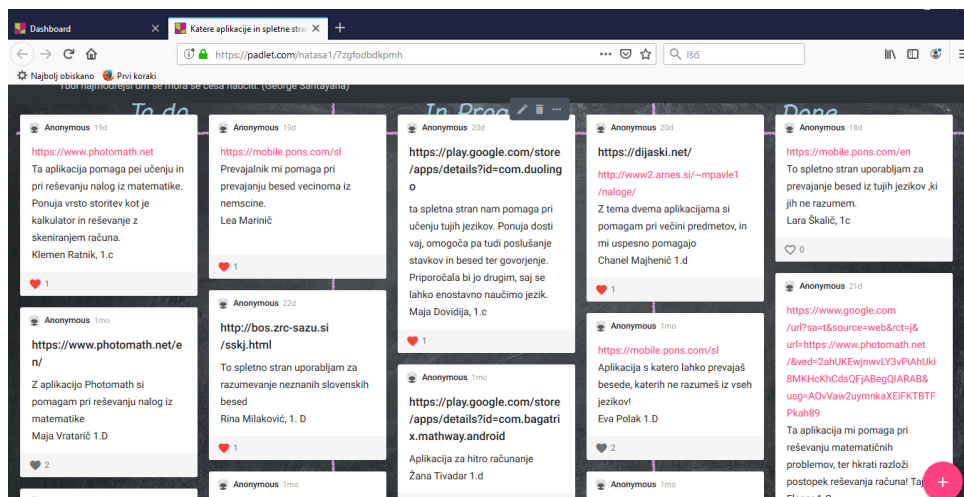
Dashboard
Katere aplikacije in spletne stra
https://padlet.com/natasa1/7zgfodbdkpmh
Išči
Najbolj obiskano
Prvi koraki
Tudi najmodrejši um se mora še česa naučiti. (George Santayana)
To do
In Prog
Done

Anonymous 19d
https://www.photomath.net
Ta aplikacija pomaga pei učenju in pri reševanju nalog iz matematike. Ponuja vrsto storitev kot je kalkulator in reševanje z skeniranjem računa.
Klemen Ratnik, 1.c
1

Anonymous 1mo
https://www.photomath.net/en/
Z aplikacijo Photomath si pomagam pri reševanju nalog iz matematike
Maja Vratarič 1.D
2

Anonymous 19d
https://mobile.pons.com/sl
Prevajalnik mi pomaga pri prevajanju besed vecinoma iz nemscine.
Lea Marinič
1

Anonymous 22d
http://bos.zrc-sazu.si/sskj.html
To spletno stran uporabljam za razumevanje neznanih slovenskih besed
Rina Milaković, 1. D
1

Anonymous 1mo

Anonymous 20d
https://play.google.com/store/apps/details?id=com.duolingo
ta spletna stran nam pomaga pri učenju tujih jezikov. Ponuja dosti vaj, omogoča pa tudi poslušanje stavkov in besed ter govorjenje. Priporočala bi jo drugim, saj se lahko enostavno naučimo jezik.
Maja Dovidija, 1.c
1

Anonymous 1mo
https://play.google.com/store/apps/details?id=com.bagatrix.mathway.android
Aplikacija za hitro računanje
Žana Tivadar 1.d

Anonymous 20d
https://dijaski.net/
http://www2.arnes.si/~mpavle1/naloge/
Z tema dvema aplikacijama si pomagam pri večini predmetov, in mi uspesno pomagajo
Chanel Majhenič 1.d
1

Anonymous 1mo
https://mobile.pons.com/sl
Aplikacija s katero lahko prevajaš besede, katerih ne razumeš iz vseh jezikov!
Eva Polak 1.D
2

Anonymous 18d
https://mobile.pons.com/en
To spletno stran uporabljam za prevajanje besed iz tujih jezikov ,ki jih ne razumem.
Lara Škalič, 1c
0

Anonymous 21d
https://www.google.com/url?sa=t&source=web&rct=j&url=https://www.photomath.net/&ved=2ahUKEwjnwvLY3vPiAhUki8MKHcKhCdsQFjABegQIARAB&usg=AOvVaw2uymnkaXEiFKTBTFPkah89
Ta aplikacija mi pomaga pri reševanju matematičnih problemov, ter hkrati razloži postopek reševanja računa! Taj
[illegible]